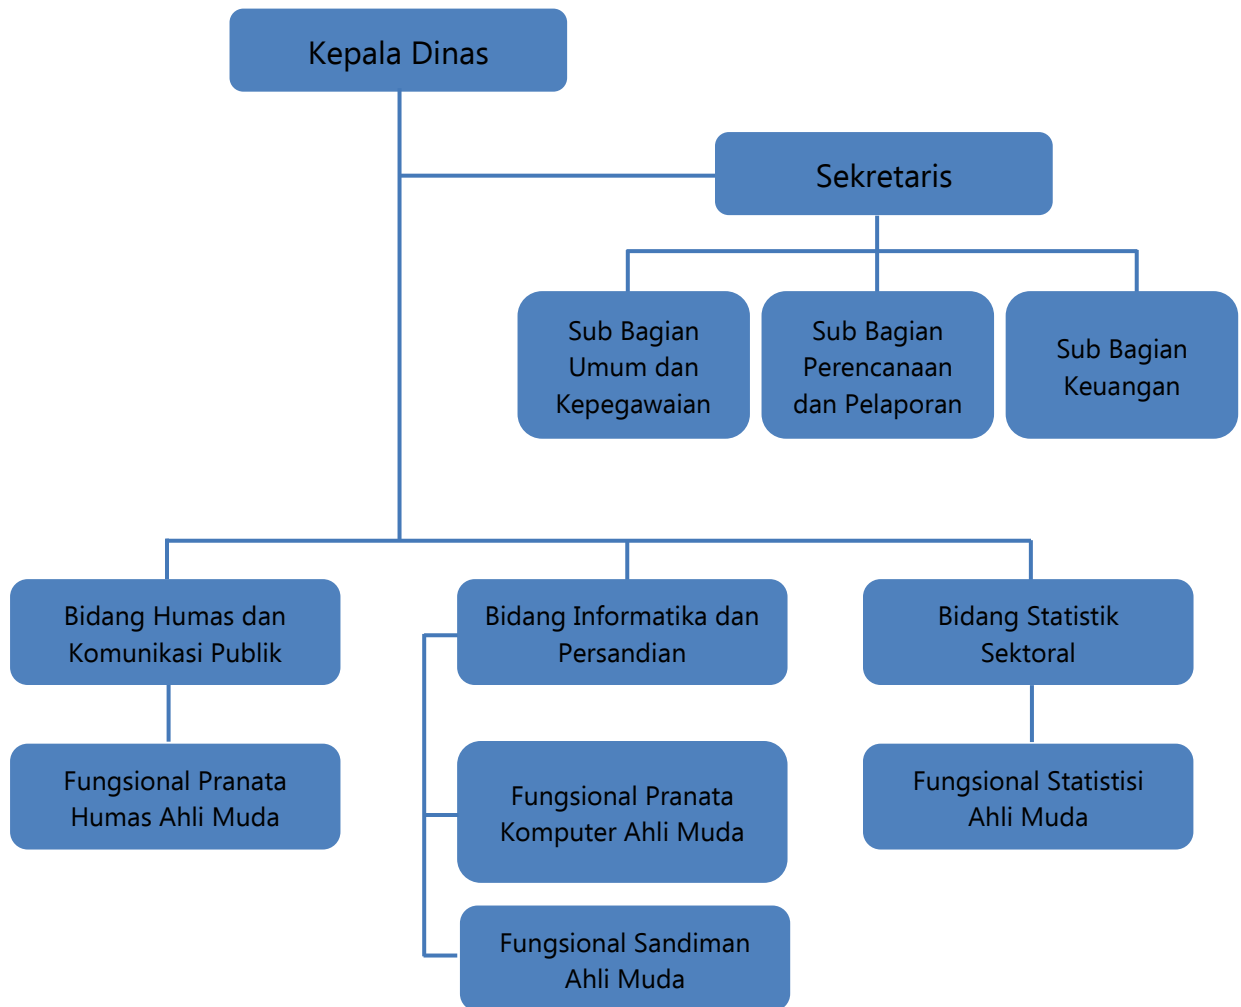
Kepala Dinas

Sekretaris

Sub Bagian Umum dan Kepegawaian

Sub Bagian Perencanaan dan Pelaporan

Sub Bagian Keuangan

Bidang Humas dan Komunikasi Publik

Bidang Informatika dan Persandian

Bidang Statistik Sektoral

Fungsional Pranata Humas Ahli Muda

Fungsional Pranata Komputer Ahli Muda

Fungsional Sandiman Ahli Muda

Fungsional Statistisi Ahli Muda